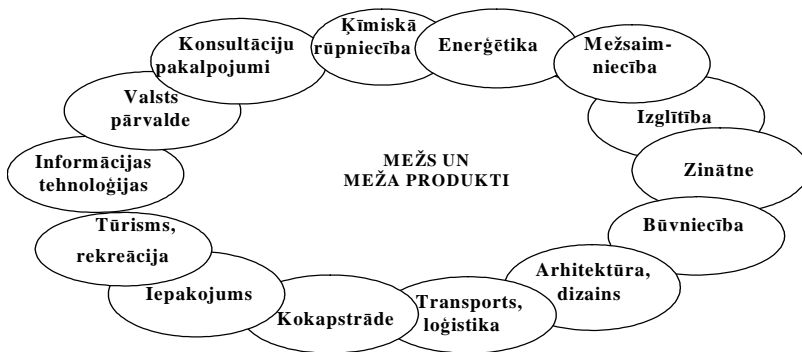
MEŽS UN
MEŽA PRODUKTI

Ķīmiskā rūpniecība

Enerģētika

Mežsaimniecība

Izglītība

Zinātne

Būvniecība

Arhitektūra, dizains

Transports, loģistika

Kokapstrāde

Iepakojums

Tūrisms, rekreācija

Informācijas tehnoloģijas

Valsts pārvalde

Konsultāciju pakalpojumi